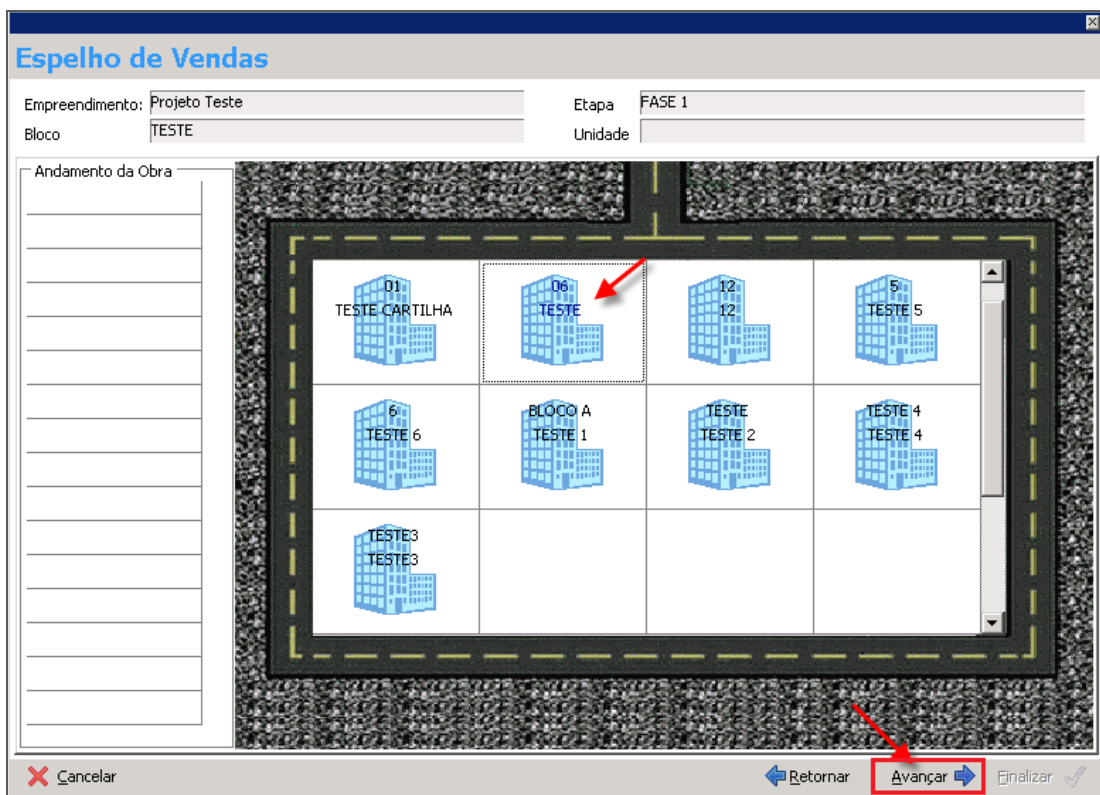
Espelho de Vendas

Empreendimento: Projeto Teste
Etapa FASE 1
Bloco TESTE
Unidade

Andamento da Obra

| | | | |
|---|---|---|---|
| 01 TESTE CARTILHA | 06 TESTE | 12 12 | 5 TESTE 5 |
| 6 TESTE 6 | BLOCO A TESTE 1 | TESTE TESTE 2 | TESTE 4 TESTE 4 |
| TESTE3 TESTE3 | | | |

Cancelar
Retornar
Avançar
Finalizar